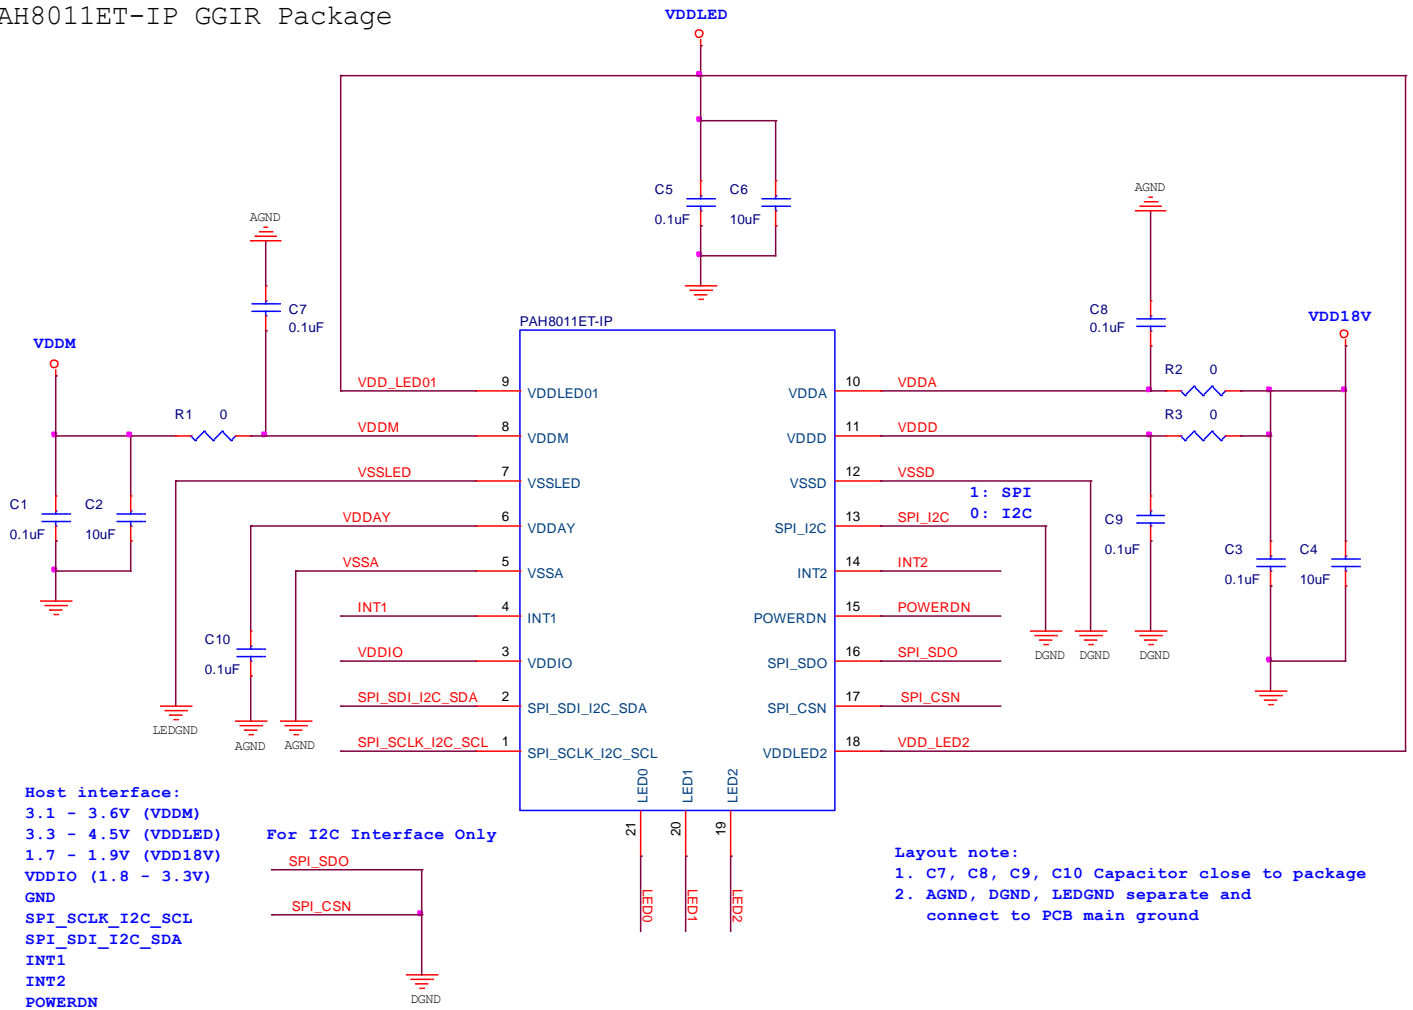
AH8011ET-IP GGIR Package

VDDLED

C5
0.1uF
C6
10uF

AGND
C7
0.1uF

AGND
C8
0.1uF

VDD18V

VDDM

PAH8011ET-IP

VDD_LED01 9 VDDLED01
VDDM 8 VDDM
VSSLED 7 VSSLED
VDDAY 6 VDDAY
VSSA 5 VSSA
INT1 4 INT1
VDDIO 3 VDDIO
SPI_SDI_I2C_SDA 2 SPI_SDI_I2C_SDA
SPI_SCLK_I2C_SCL 1 SPI_SCLK_I2C_SCL

VDDA 10 VDDA
VDDD 11 VDDD
VSSD 12 VSSD
SPI_I2C 13 SPI_I2C
INT2 14 INT2
POWERDN 15 POWERDN
SPI_SDO 16 SPI_SDO
SPI_CSN 17 SPI_CSN
VDDLED2 18 VDD_LED2

LED0 21 LED0
LED1 20 LED1
LED2 19 LED2

R1 0
R2 0
R3 0

1: SPI
0: I2C

C1
0.1uF
C2
10uF

C9
0.1uF
C3
0.1uF
C4
10uF

C10
0.1uF

LEDGND
AGND
AGND
DGND
DGND
DGND

Host interface:
3.1 - 3.6V (VDDM)
3.3 - 4.5V (VDDLED)
1.7 - 1.9V (VDD18V)
VDDIO (1.8 - 3.3V)
GND
SPI_SCLK_I2C_SCL
SPI_SDI_I2C_SDA
INT1
INT2
POWERDN

For I2C Interface Only
SPI_SDO
SPI_CSN
DGND

Layout note:
1. C7, C8, C9, C10 Capacitor close to package
2. AGND, DGND, LEDGND separate and connect to PCB main ground